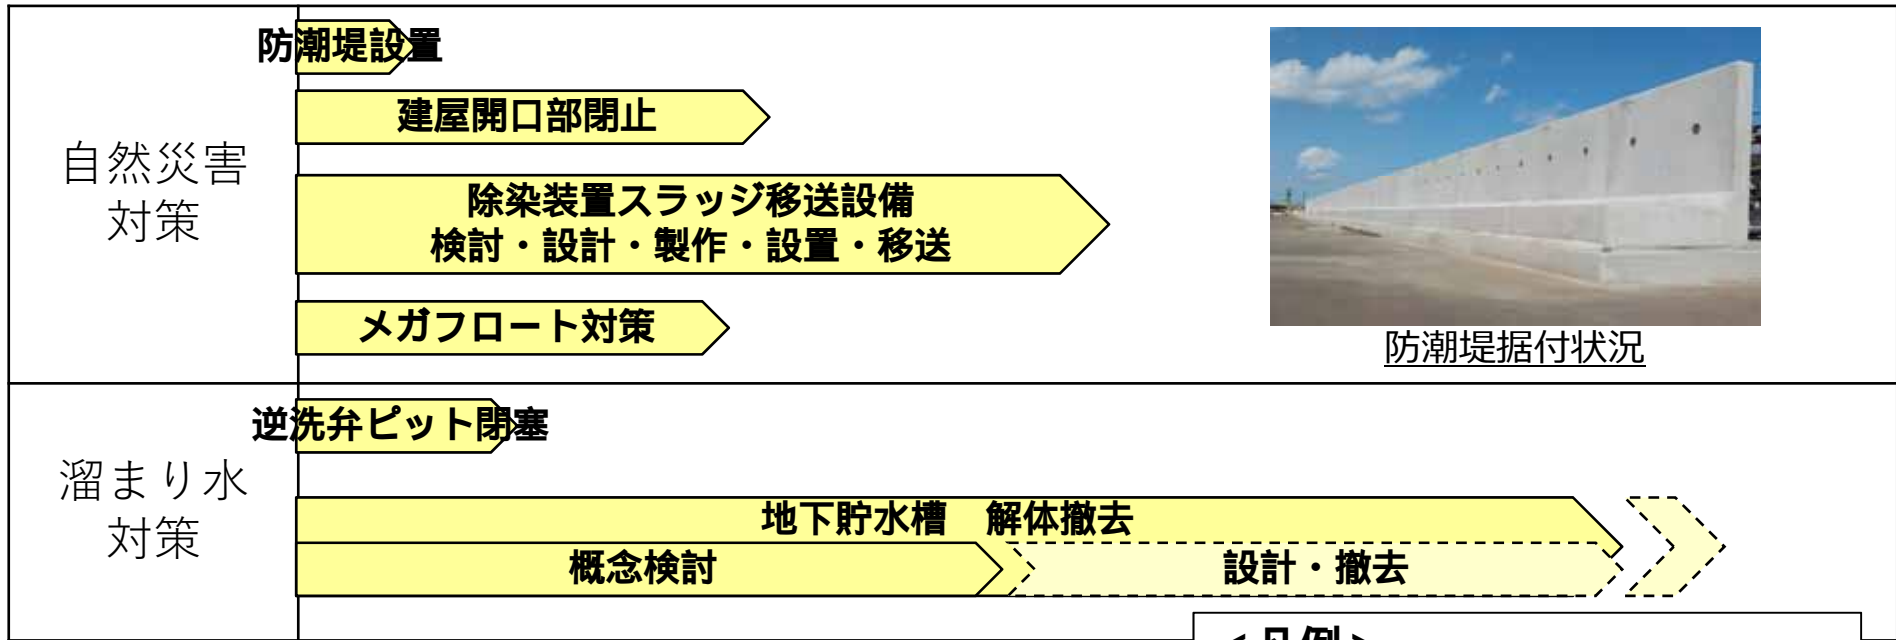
自然災害対策

防潮堤設置

建屋開口部閉止

除染装置スラッジ移送設備
検討・設計・製作・設置・移送

メガフロート対策

防潮堤据付状況

溜まり水対策

逆洗弁ピット閉塞

地下貯水槽　解体撤去

概念検討

設計・撤去

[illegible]